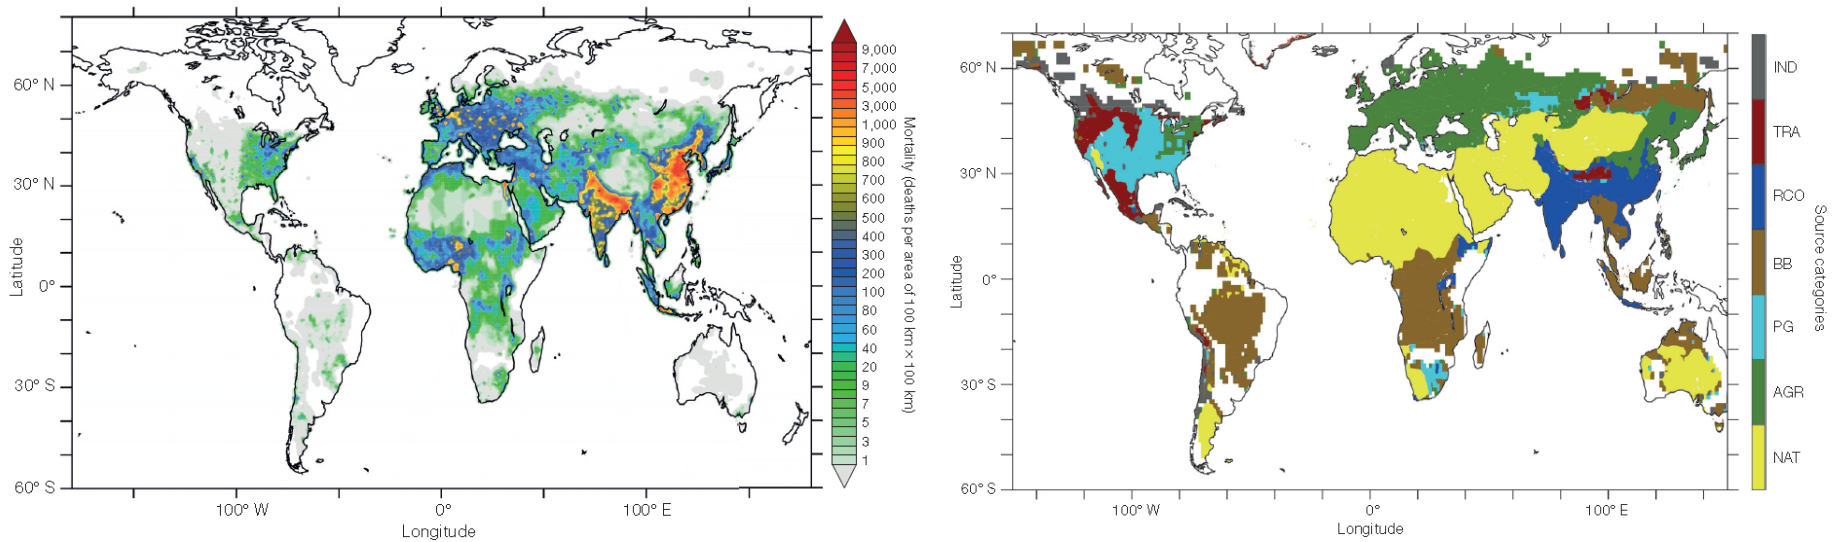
60° N
30° N
0°
30° S
60° S
Latitude
100° W
0°
100° E
Longitude

9,000
7,000
5,000
3,000
1,000
900
800
700
600
500
400
300
200
100
80
60
40
20
9
7
5
3
1
Mortality (deaths per area of 100 km × 100 km)

60° N
30° N
0°
30° S
60° S
Latitude
100° W
0°
100° E
Longitude

IND
TRA
RCO
BB
PG
AGR
NAT
Source categories